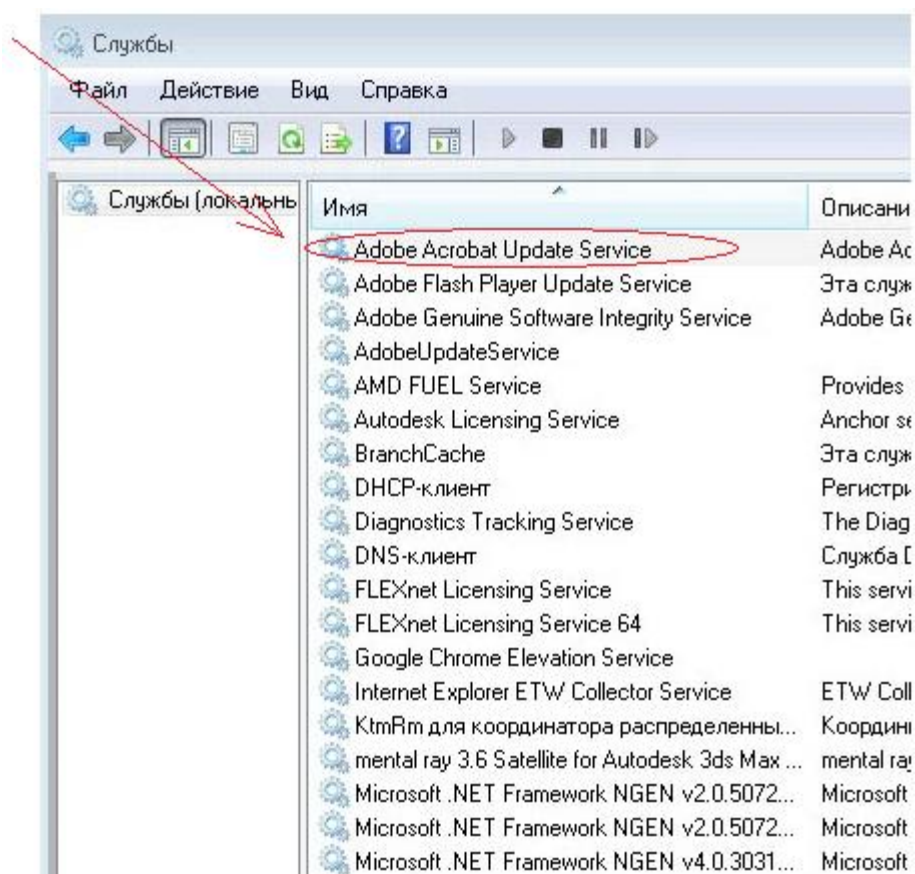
Службы

Файл Действие Вид Справка

Службы (локальнь

| Имя | Описани |
|---|---|
| Adobe Acrobat Update Service | Adobe Ac |
| Adobe Flash Player Update Service | Эта служ |
| Adobe Genuine Software Integrity Service | Adobe Ge |
| AdobeUpdateService | |
| AMD FUEL Service | Provides |
| Autodesk Licensing Service | Anchor se |
| BranchCache | Эта служ |
| DHCP-клиент | Регистри |
| Diagnostics Tracking Service | The Diag |
| DNS-клиент | Служба [ |
| FLEXnet Licensing Service | This servi |
| FLEXnet Licensing Service 64 | This servi |
| Google Chrome Elevation Service | |
| Internet Explorer ETW Collector Service | ETW Coll |
| KtmRm для координатора распределенны... | Координ |
| mental ray 3.6 Satellite for Autodesk 3ds Max ... | mental ray |
| Microsoft .NET Framework NGEN v2.0.5072... | Microsoft |
| Microsoft .NET Framework NGEN v2.0.5072... | Microsoft |
| Microsoft .NET Framework NGEN v4.0.3031... | Microsoft |